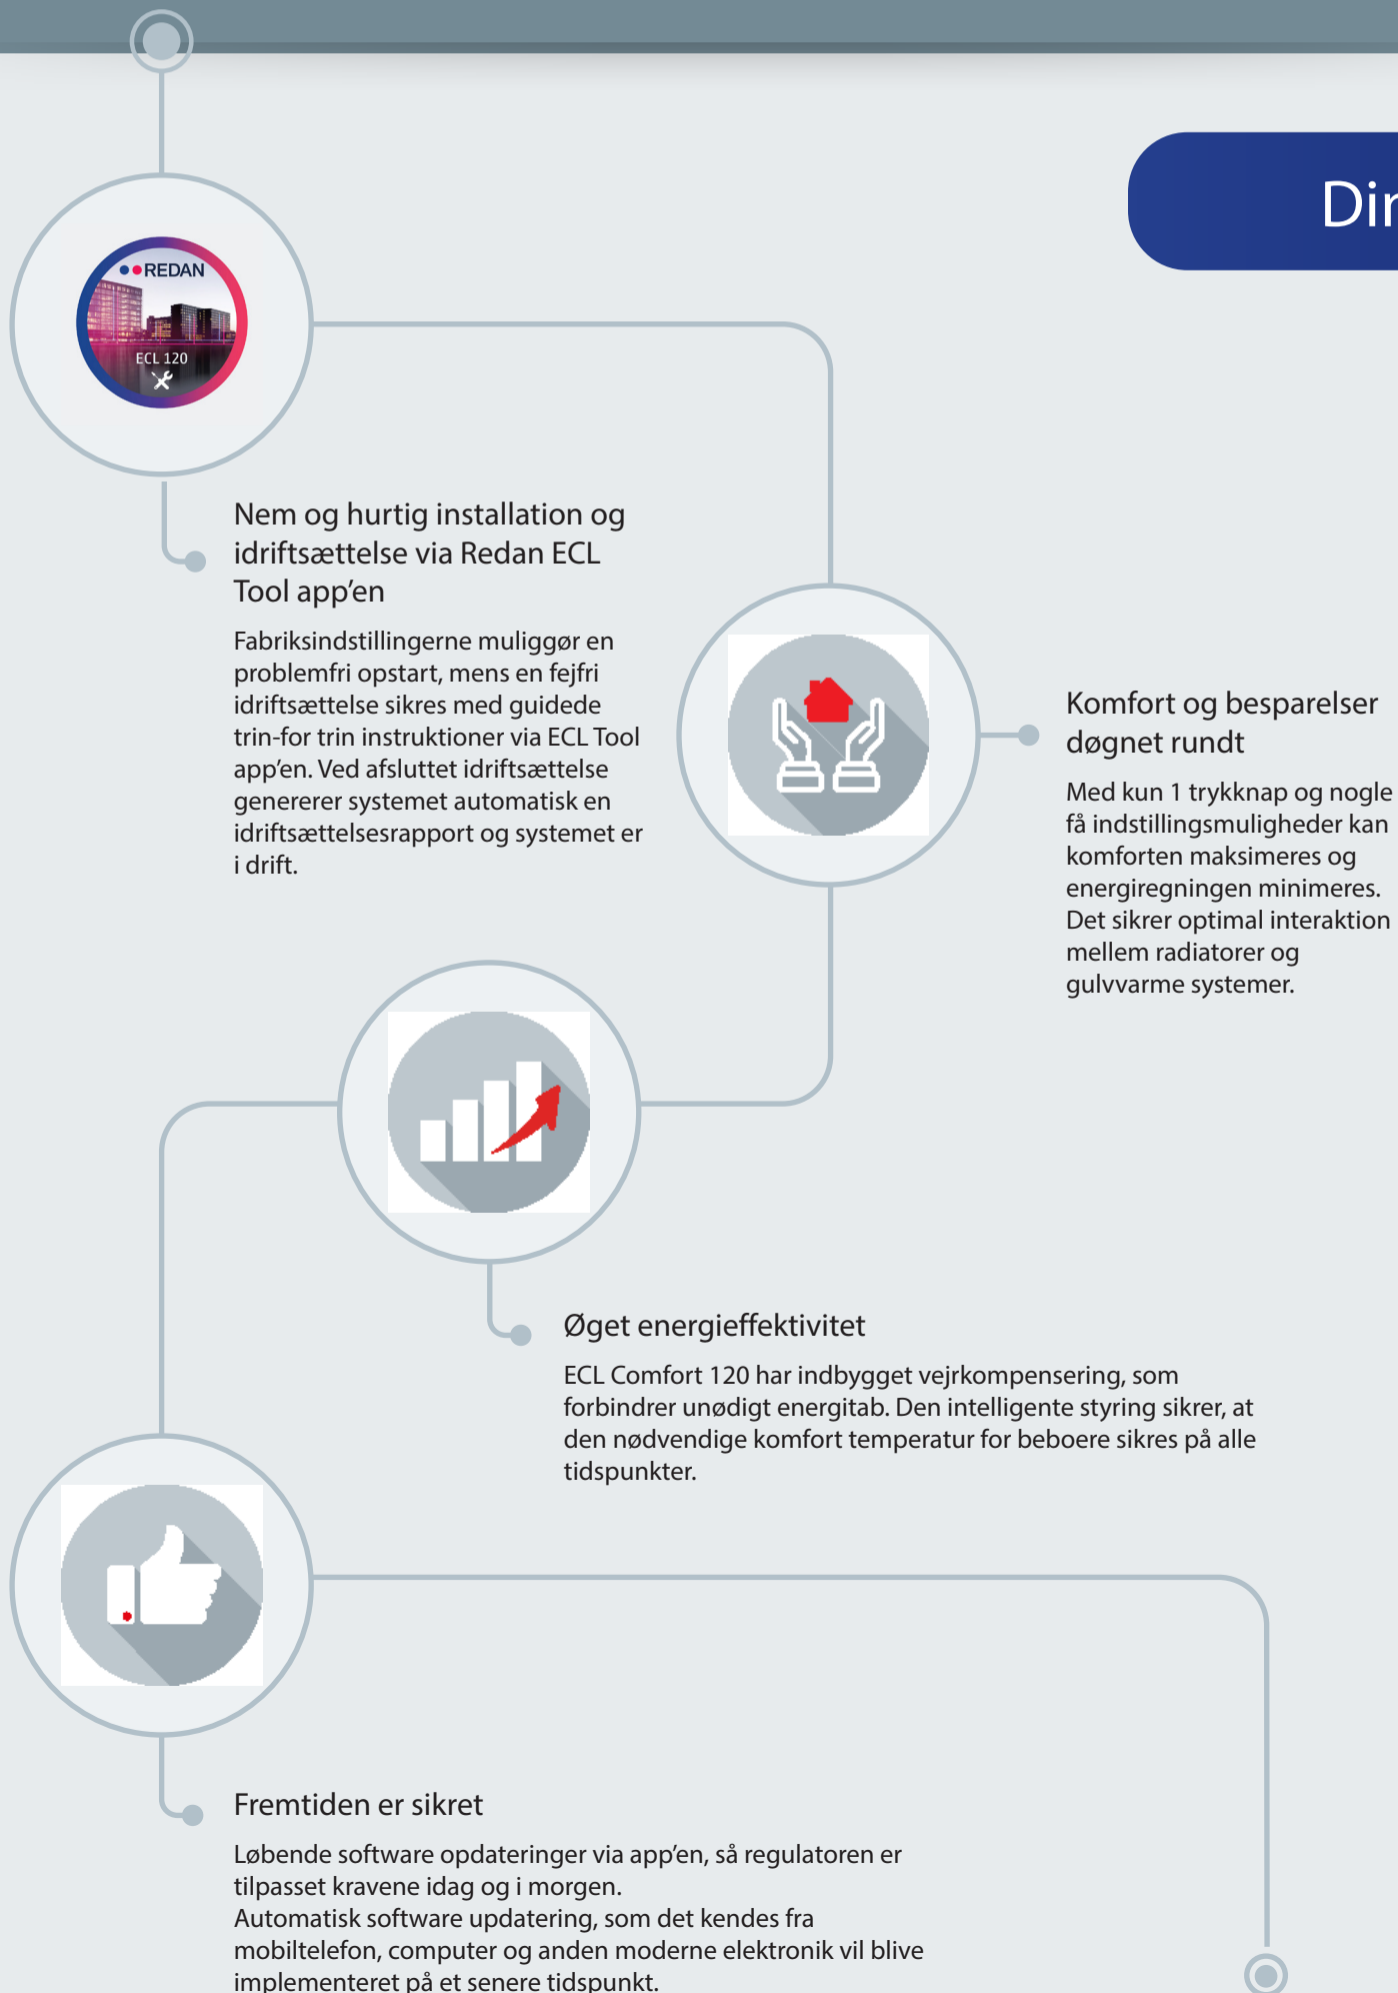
Di

REDAN

ECL 120

Nem og hurtig installation og idriftsættelse via Redan ECL Tool app'en

Fabriksindstillingerne muliggør en problemfri opstart, mens en fejfri idriftsættelse sikres med guidede trin-for trin instruktioner via ECL Tool app'en. Ved afsluttet idriftsættelse genererer systemet automatisk en idriftsættelsesrapport og systemet er i drift.

Komfort og besparelser døgnet rundt

Med kun 1 trykknap og nogle få indstillingsmuligheder kan komforten maksimeres og energiregningen minimeres. Det sikrer optimal interaktion mellem radiatorer og gulvvarme systemer.

Øget energieffektivitet

ECL Comfort 120 har indbygget vejrkompensering, som forbindrer unødigt energitab. Den intelligente styring sikrer, at den nødvendige komfort temperatur for beboere sikres på alle tidspunkter.

Fremtiden er sikret

Løbende software opdateringer via app'en, så regulatoren er tilpasset kravene idag og i morgen.
Automatisk software updatering, som det kendes fra mobiltelefon, computer og anden moderne elektronik vil blive implementeret på et senere tidspunkt.